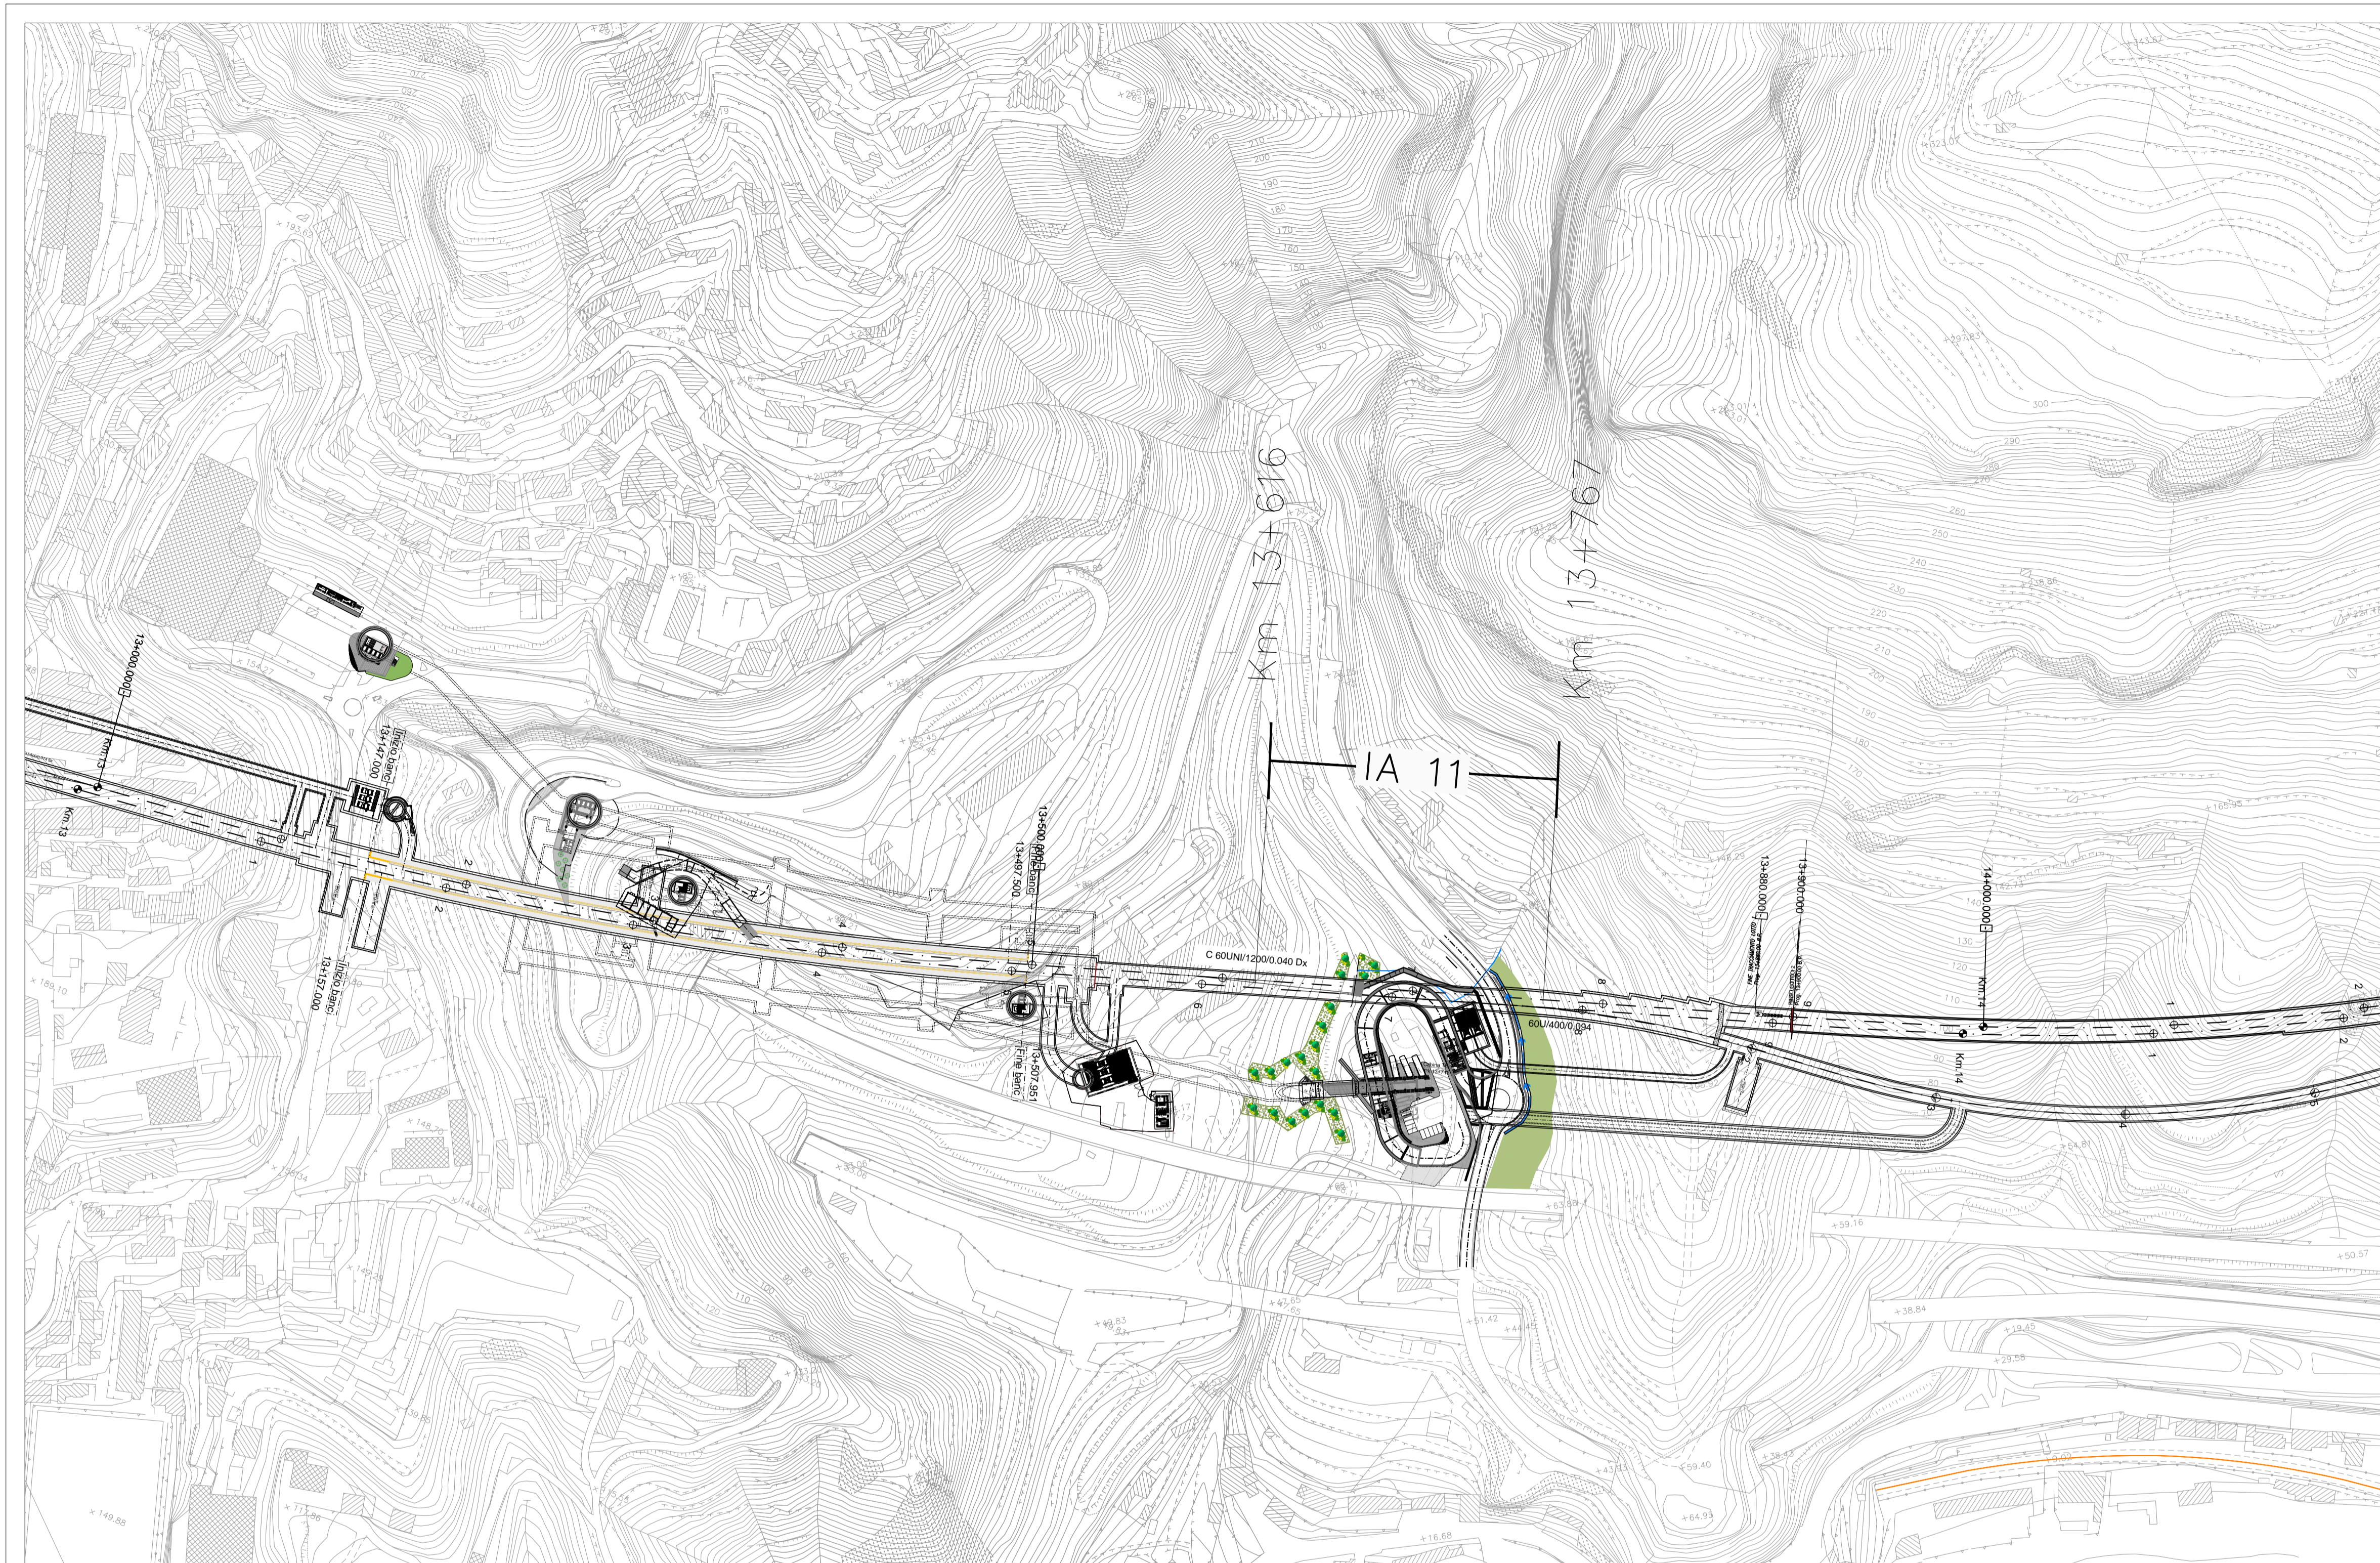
Km 13+616

Km 13+767

IA 11

13+400,000

Km.13

Inizio baric.
13+447,000

Inizio baric.
13+157,000

13+500,000

Fine baric.
13+497,500

Fine baric.
13+507,951

C 60UNI/1200/0.040 Dx

60U/400/0.094

13+880,000

13+900,000

14+000,000

Km.14

300
290
280
270
260
250
240
230
220
210
200
190
180
170
160
150

+149,88
+49,83
+51,42
+44,45
+38,84
+19,45
+29,58
+59,16
+50,57
+63,85
+59,40
+64,95
+16,68
+165,95